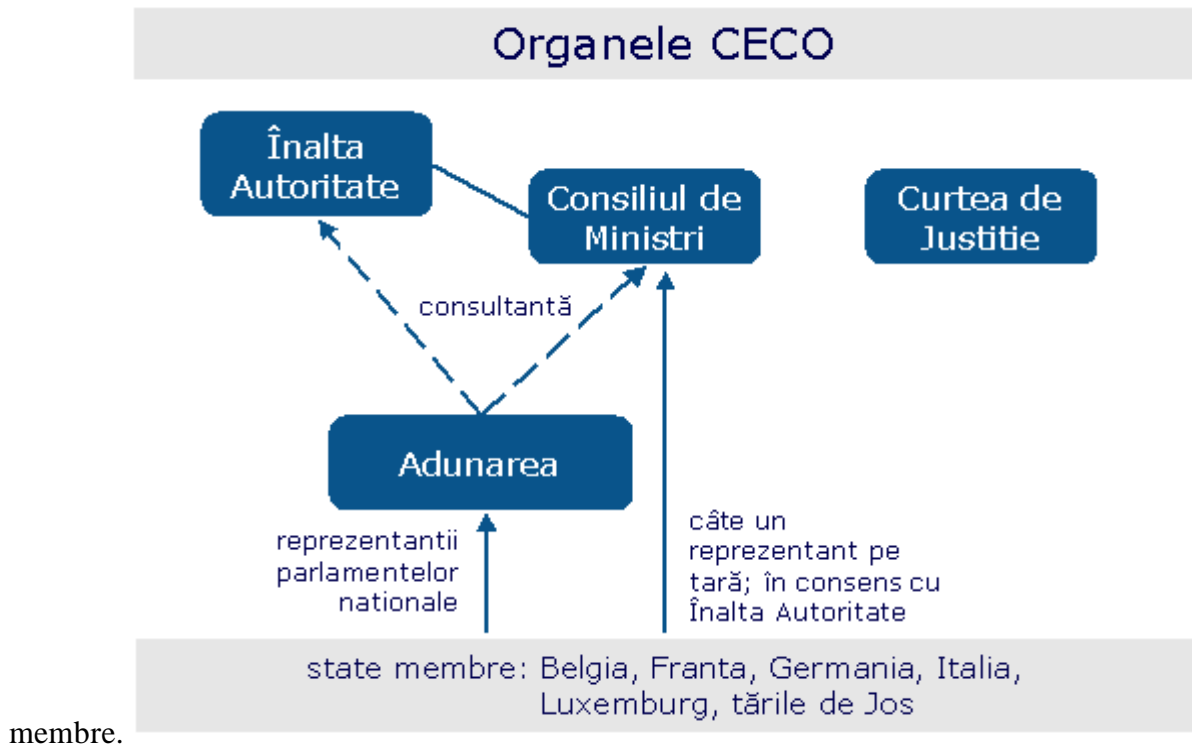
Organele CECO

Înalta Autoritate

Consiliul de Ministri

Curtea de Justitie

consultantă

Adunarea

reprezentantii parlamentelor nationale

câte un reprezentant pe tară; în consens cu Înalta Autoritate

state membre: Belgia, Franta, Germania, Italia, Luxemburg, tările de Jos

membre.